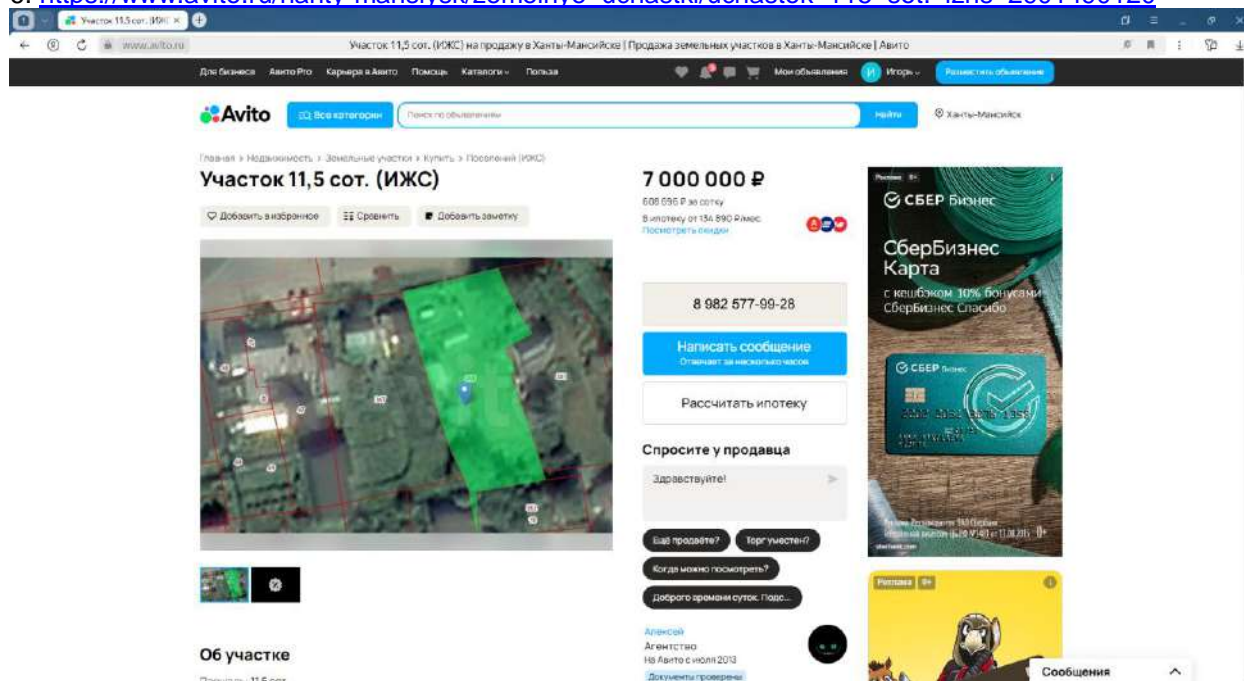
Участок 11,5 сот. (ИЖС) | Продажа земельных участков в Ханты-Мансийске | Авито

www.avito.ru

Для бизнеса АвитоPro Карьера в Авито Помощь Каталоги Польза

Мои объявления Игорь Разместить объявление

Avito

Все категории

Поиск по объявлениям

Найти

Ханты-Мансийск

Главная » Недвижимость » Земельные участки » Купить » Поселений (ИЖС)

Участок 11,5 сот. (ИЖС)

Добавить в избранное

Сравнить

Добавить заметку

7 000 000 ₽

608 696 ₽ за сотку

В ипотеку от 134 890 ₽/мес.

Посмотреть скидки

8 982 577-99-28

Написать сообщение

Отвечает за несколько часов

Рассчитать ипотеку

Спросите у продавца

Здравствуйте!

Ещё продаёте?

Торг уместен?

Когда можно посмотреть?

Доброго времени суток. Подс...

Алексей

Агентство

На Авито с июля 2013

Документы проверены

Об участке

Реклама 0+

СБЕР Бизнес

СберБизнес Карта

с кешбэком 10% бонусами СберБизнес Спасибо

СБЕР Бизнес

Реклама 0+

Сообщения